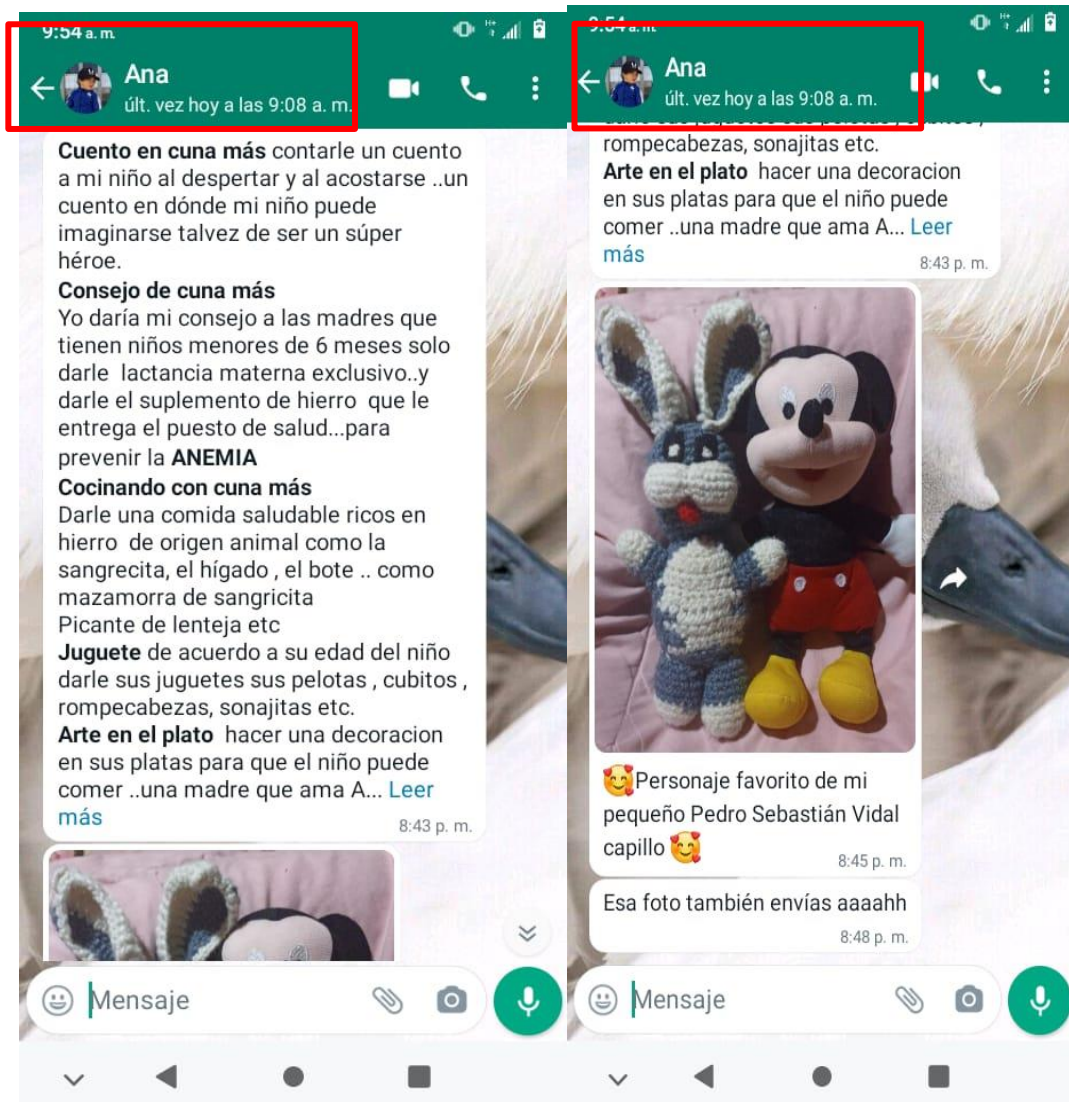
9:54 a. m.

Ana
últ. vez hoy a las 9:08 a. m.

**Cuento en cuna más** contarle un cuento a mi niño al despertar y al acostarse ..un cuento en dónde mi niño puede imaginarse talvez de ser un súper héroe.
**Consejo de cuna más**
Yo daría mi consejo a las madres que tienen niños menores de 6 meses solo darle lactancia materna exclusivo..y darle el suplemento de hierro que le entrega el puesto de salud...para prevenir la **ANEMIA**
**Cocinando con cuna más**
Darle una comida saludable ricos en hierro de origen animal como la sangrecita, el hígado , el bote .. como mazamorra de sangricita
Picante de lenteja etc
**Juguete** de acuerdo a su edad del niño darle sus juguetes sus pelotas , cubitos , rompecabezas, sonajitas etc.
**Arte en el plato** hacer una decoracion en sus platas para que el niño puede comer ..una madre que ama A... Leer más
8:43 p. m.

Mensaje

9:54 a. m.

Ana
últ. vez hoy a las 9:08 a. m.

rompecabezas, sonajitas etc.
**Arte en el plato** hacer una decoracion en sus platas para que el niño puede comer ..una madre que ama A... Leer más
8:43 p. m.

🥰Personaje favorito de mi pequeño Pedro Sebastián Vidal capillo 🥰
8:45 p. m.

Esa foto también envías aaaahh
8:48 p. m.

Mensaje